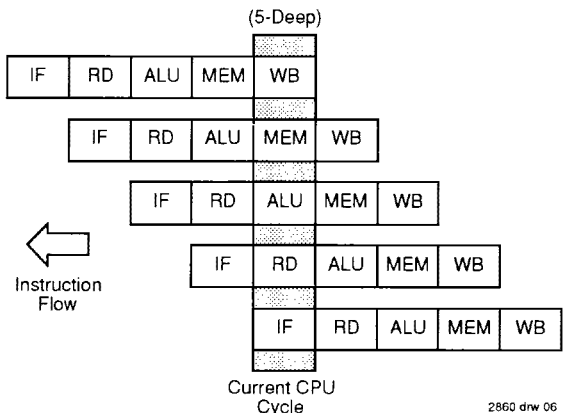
(5-Deep)

| IF | RD | ALU | MEM | WB |
|---|---|---|---|---|

| IF | RD | ALU | MEM | WB |
|---|---|---|---|---|

| IF | RD | ALU | MEM | WB |
|---|---|---|---|---|

| IF | RD | ALU | MEM | WB |
|---|---|---|---|---|

| IF | RD | ALU | MEM | WB |
|---|---|---|---|---|

Instruction Flow

Current CPU Cycle

2860 drw 06